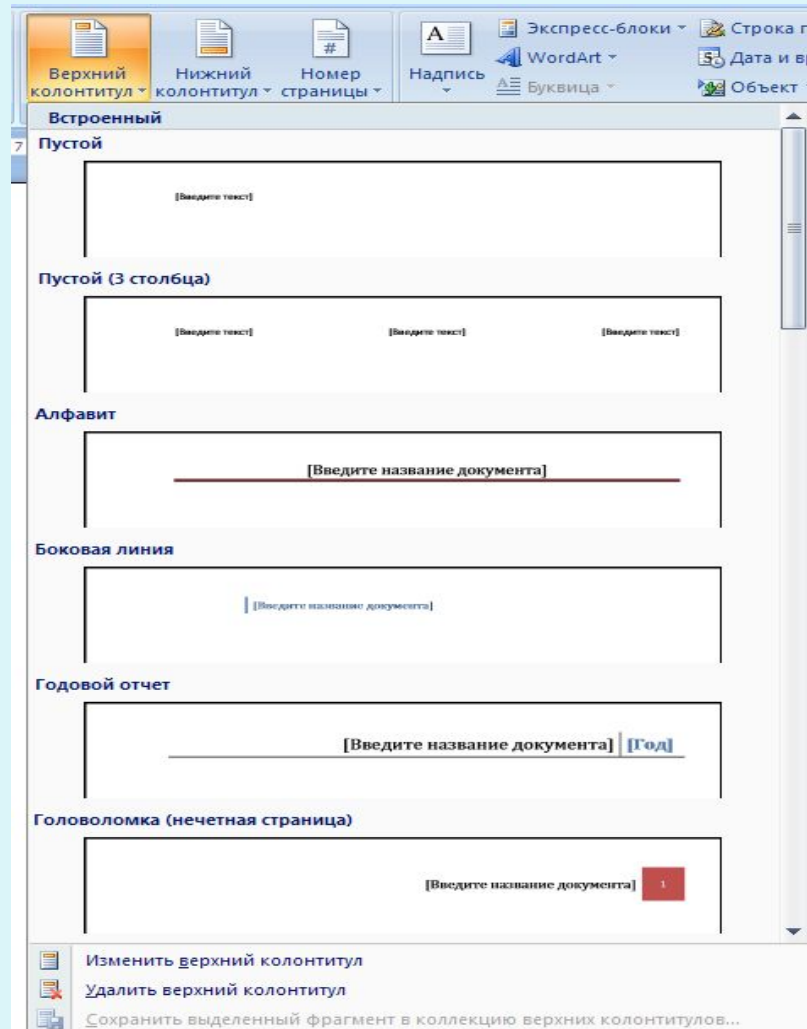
Верхний колонтитул ▾ Нижний колонтитул ▾ Номер страницы ▾ Надпись ▾ Экспресс-блоки ▾ WordArt ▾ Буквица ▾ Строка п Дата и вр Объект

Встроенный

Пустой

[Введите текст]

Пустой (3 столбца)

[Введите текст] [Введите текст] [Введите текст]

Алфавит

[Введите название документа]

Боковая линия

[Введите название документа]

Годовой отчет

[Введите название документа] [Год]

Головоломка (нечетная страница)

[Введите название документа] 1

Изменить верхний колонтитул

Удалить верхний колонтитул

Сохранить выделенный фрагмент в коллекцию верхних колонтитулов...